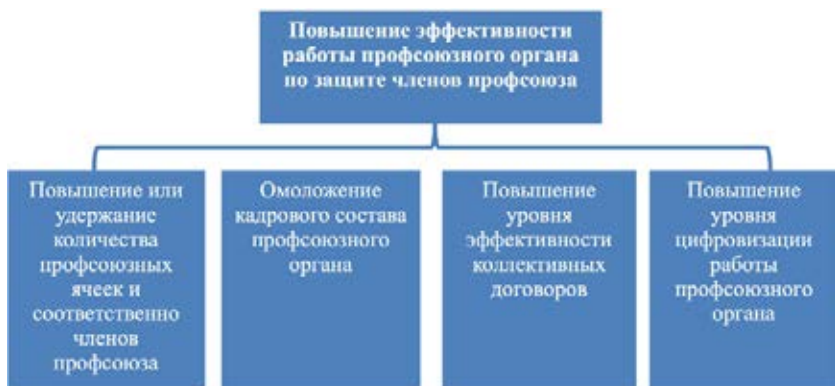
Повышение эффективности работы профсоюзного органа по защите членов профсоюза

Повышение или удержание количества профсоюзных ячеек и соответственно членов профсоюза

Омоложение кадрового состава профсоюзного органа

Повышение уровня эффективности коллективных договоров

Повышение уровня цифровизации работы профсоюзного органа